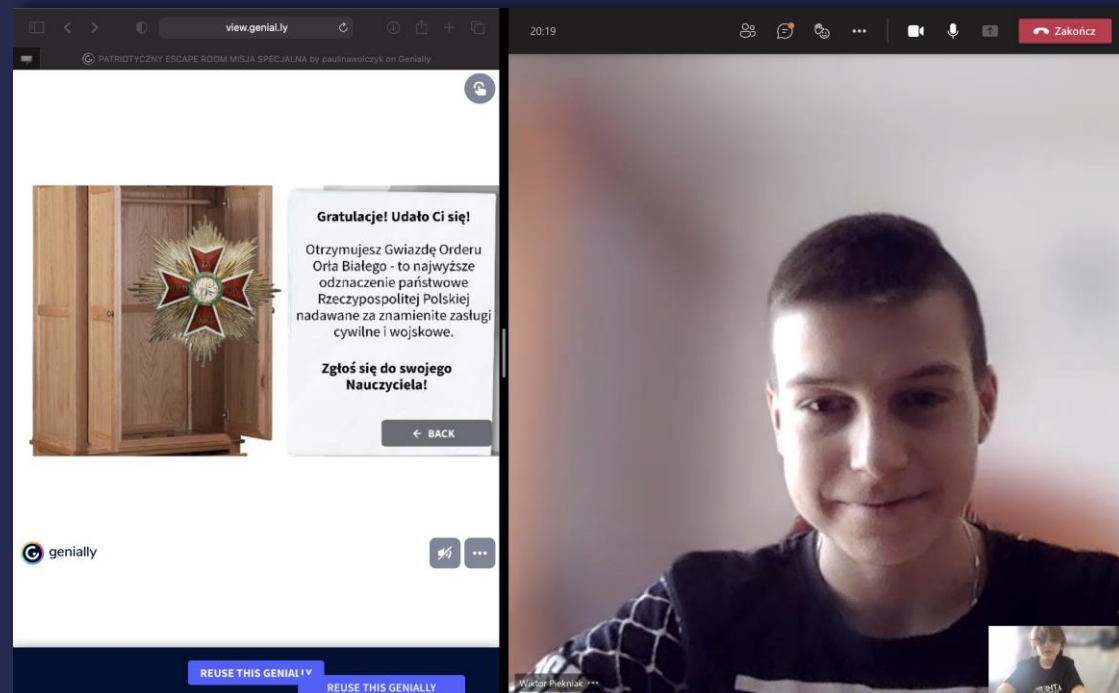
view.genial.ly

PATRIOTYCZNY ESCAPE ROOM MISJA SPECJALNA by paulinawolczyk on Genially

Gratulacje! Udało Ci się!

Otrzymujesz Gwiazdę Orderu Orła Białego - to najwyższe odznaczenie państwowe Rzeczypospolitej Polskiej nadawane za znamienite zasługi cywilne i wojskowe.

Zgłoś się do swojego Nauczyciela!

← BACK

genially

REUSE THIS GENIALLY

REUSE THIS GENIALLY

20:19

Zakończ

Wiktor Piekniak